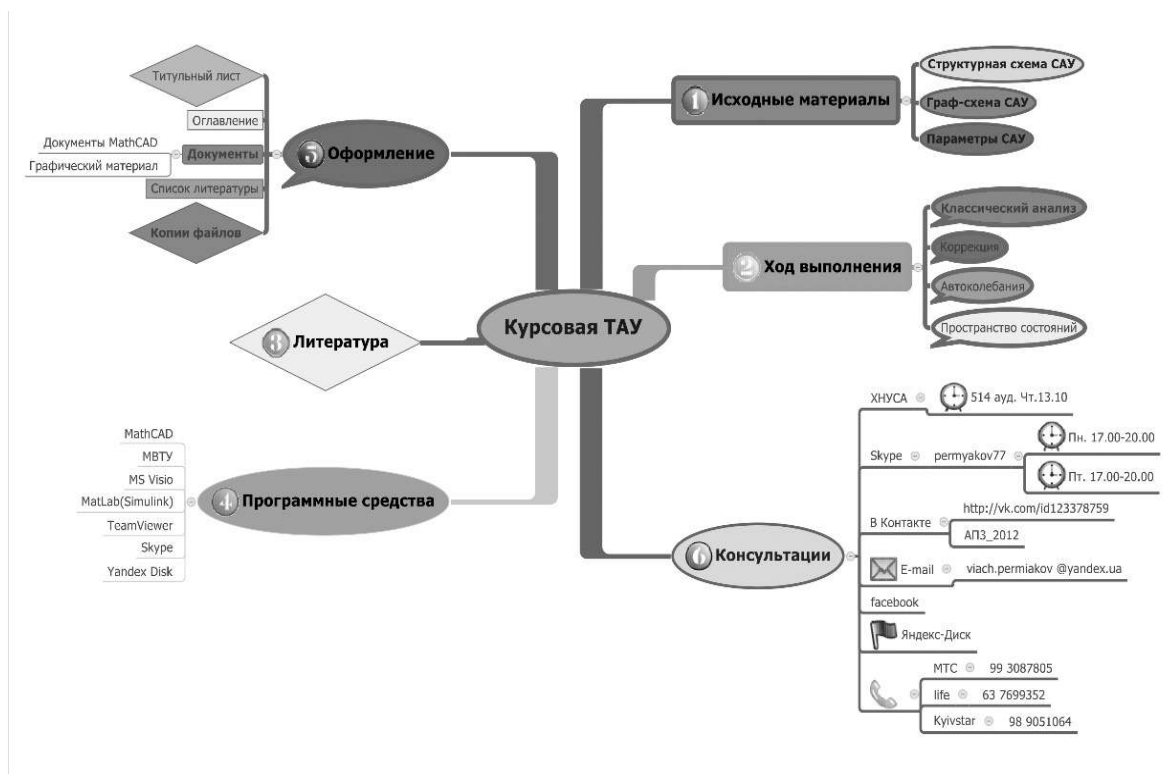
Курсовая ТАУ

1 Исходные материалы
Структурная схема САУ
Граф-схема САУ
Параметры САУ

2 Ход выполнения
Классический анализ
Коррекция
Автоколебания
Пространство состояний

3 Литература

4 Программные средства
MathCAD
МВТУ
MS Visio
MatLab(Simulink)
TeamViewer
Skype
Yandex Disk

5 Оформление
Титульный лист
Оглавление
Документы
Документы MathCAD
Графический материал
Список литературы
Копии файлов

6 Консультации
ХНУСА
514 ауд. Чт.13.10
Skype
permyakov77
Пн. 17.00-20.00
Пт. 17.00-20.00
В Контакте
http://vk.com/id123378759
АП3_2012
E-mail
viach.permiakov @yandex.ua
facebook
Яндекс-Диск
МТС 99 3087805
life 63 7699352
Kyivstar 98 9051064